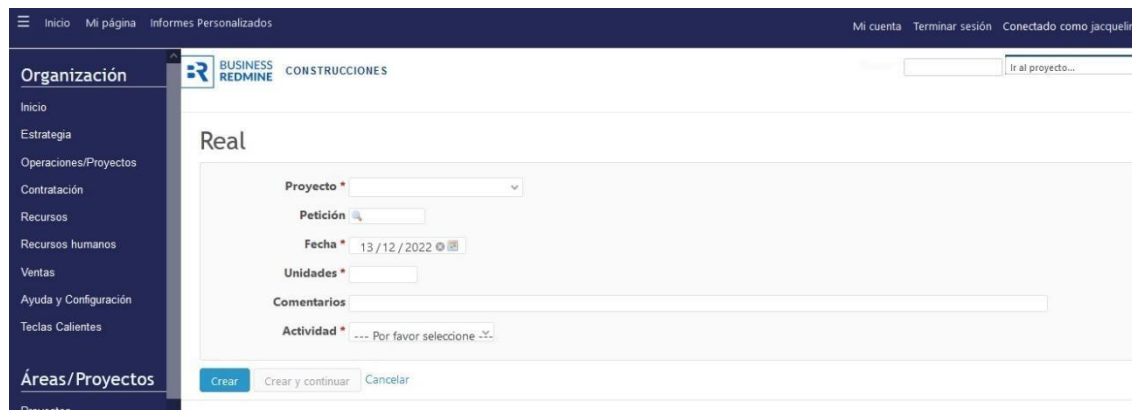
Inicio Mi página Informes Personalizados

Mi cuenta Terminar sesión Conectado como jacquelin

Organización

Inicio
Estrategia
Operaciones/Proyectos
Contratación
Recursos
Recursos humanos
Ventas
Ayuda y Configuración
Teclas Calientes

Áreas/Proyectos

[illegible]

BUSINESS REDMINE CONSTRUCCIONES

Ir al proyecto...

Real

Proyecto *

Petición

Fecha * 13/12/2022

Unidades *

Comentarios

Actividad * --- Por favor seleccione ---

Crear Crear y continuar Cancelar